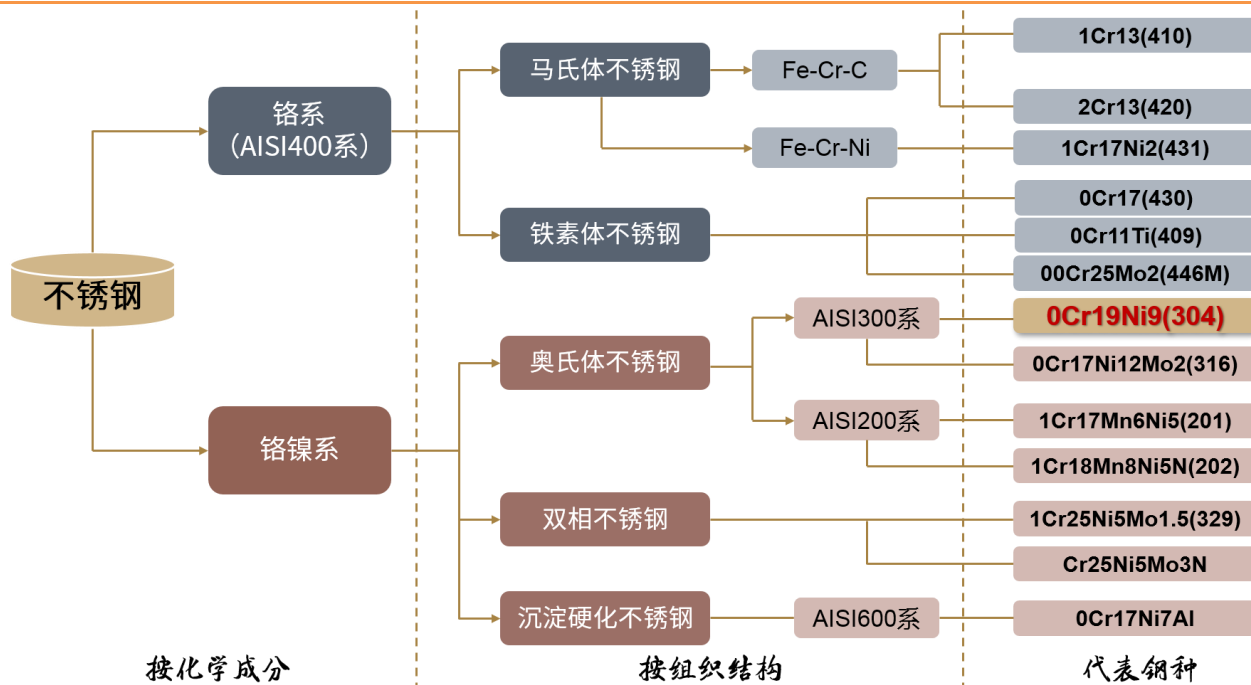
不锈钢

铬系
（AISI400系）

铬镍系

马氏体不锈钢

铁素体不锈钢

奥氏体不锈钢

双相不锈钢

沉淀硬化不锈钢

Fe-Cr-C

Fe-Cr-Ni

AISI300系

AISI200系

AISI600系

1Cr13(410)

2Cr13(420)

1Cr17Ni2(431)

0Cr17(430)

0Cr11Ti(409)

00Cr25Mo2(446M)

0Cr19Ni9(304)

0Cr17Ni12Mo2(316)

1Cr17Mn6Ni5(201)

1Cr18Mn8Ni5N(202)

1Cr25Ni5Mo1.5(329)

Cr25Ni5Mo3N

0Cr17Ni7Al

按化学成分

按组织结构

代表钢种